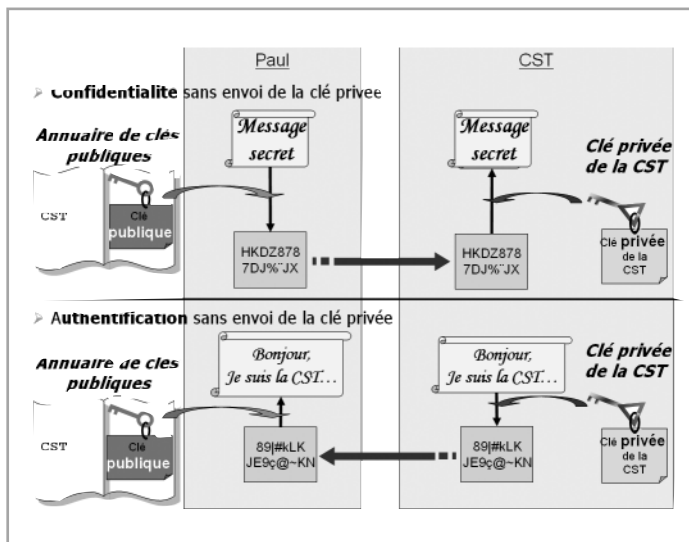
Paul

CST

Confidentialite sans envoi de la clé privee

Annuaire de clés publiques

CST

Clé publique

Message secret

HKDZ878 7DJ%˜JX

Message secret

Clé privée de la CST

HKDZ878 7DJ%˜JX

Clé privée de la CST

Authentification sans envoi de la clé privée

Annuaire de clés publiques

CST

Clé publique

Bonjour, Je suis la CST…

89|#kLK JE9ç@~KN

Bonjour, Je suis la CST…

Clé privée de la CST

89|#kLK JE9ç@~KN

Clé privée de la CST